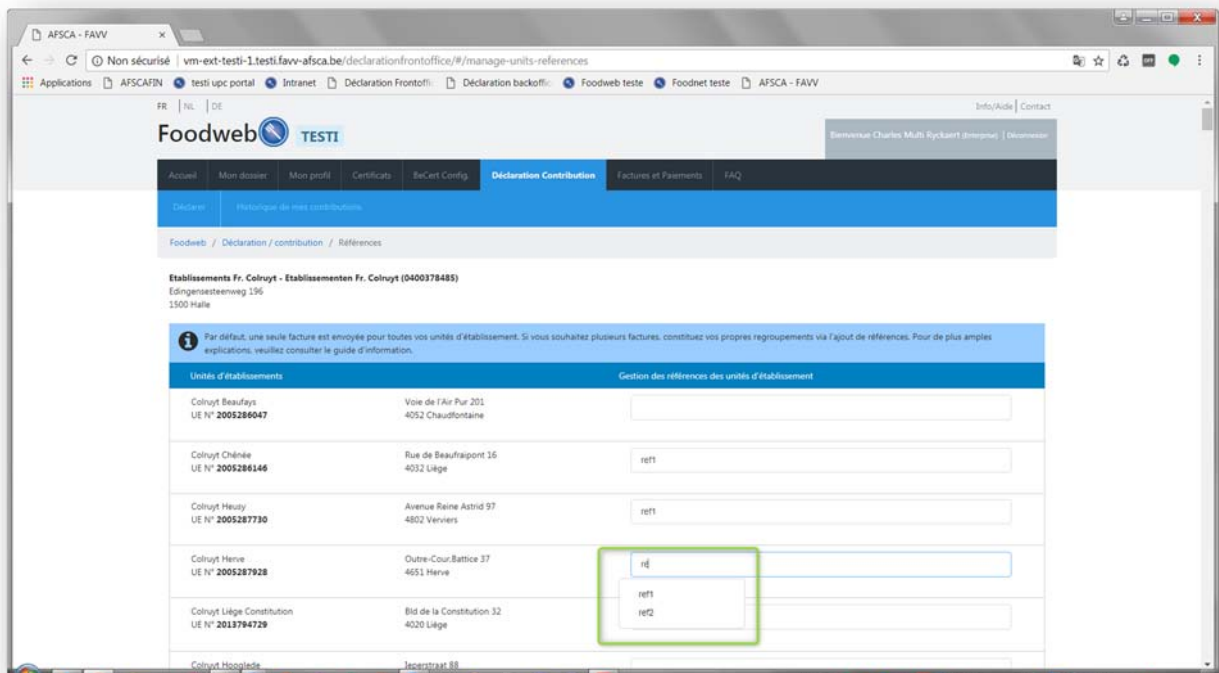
AFSCA - FAVV

Non sécurisé | vm-ext-testi-1.testi.favv-afsca.be/declarationfrontoffice/#/manage-units-references

Applications AFSCAFIN testi upc portal Intranet Déclaration Frontoffi Déclaration backoffic Foodweb teste Foodnet teste AFSCA - FAVV

FR | NL | DE

Info/Aide | Contact

Foodweb TESTI

Bienvenue Charles Multi Ryckaert (Enterprise) | Déconnexion

Accueil | Mon dossier | Mon profil | Certificats | BeCert Config. | Déclaration Contribution | Factures et Paiements | FAQ

Déclarer | Historique de mes contributions

Foodweb / Déclaration / contribution / Références

Etablissements Fr. Colruyt - Etablissementen Fr. Colruyt (0400378485)
Edingensesteenweg 196
1500 Halle

Par défaut, une seule facture est envoyée pour toutes vos unités d'établissement. Si vous souhaitez plusieurs factures, constituez vos propres regroupements via l'ajout de références. Pour de plus amples explications, veuillez consulter le guide d'information.

| Unités d'établissements | | Gestion des références des unités d'établissement |
|---|---|---|
| Colruyt Beaufays UE N° **2005286047** | Voie de l'Air Pur 201 4052 Chaudfontaine | |
| Colruyt Chênée UE N° **2005286146** | Rue de Beaufraipont 16 4032 Liège | ref1 |
| Colruyt Heusy UE N° **2005287730** | Avenue Reine Astrid 97 4802 Verviers | ref1 |
| Colruyt Herve UE N° **2005287928** | Outre-Cour,Battice 37 4651 Herve | re |
| Colruyt Liège Constitution UE N° **2013794729** | Bld de la Constitution 32 4020 Liège | |
| Colruyt Hooglede | Ieperstraat 88 | |

ref1
ref2